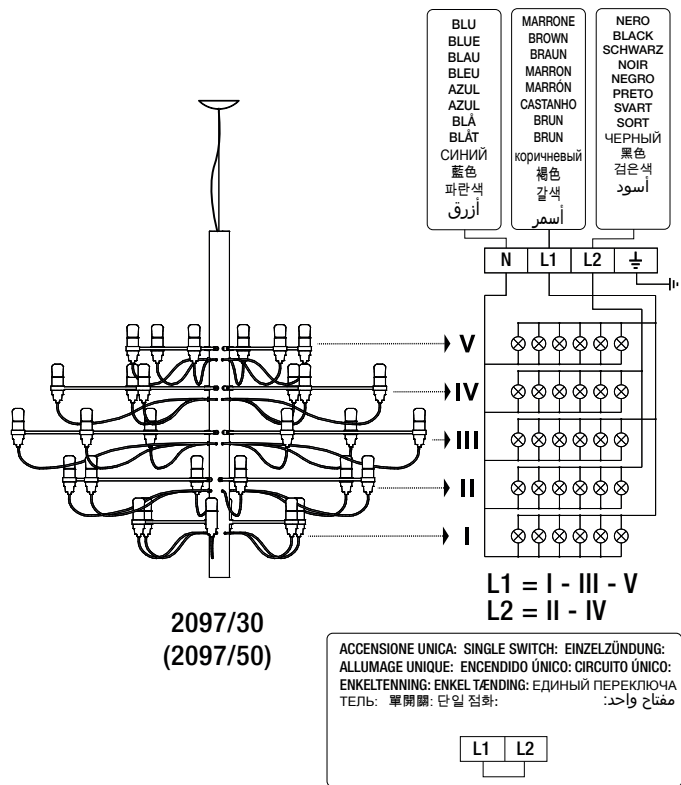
BLU
BLUE
BLAU
BLEU
AZUL
AZUL
BLÅ
BLÅT
СИНИЙ
藍色
파란색
أزرق

MARRONE
BROWN
BRAUN
MARRON
MARRÓN
CASTANHO
BRUN
BRUN
коричневый
褐色
갈색
أسمر

NERO
BLACK
SCHWARZ
NOIR
NEGRO
PRETO
SVART
SORT
ЧЕРНЫЙ
黑色
검은색
أسود

| N | L1 | L2 | ⏚ |
|---|---|---|---|

V
IV
III
II
I

L1 = I - III - V
L2 = II - IV

2097/30
(2097/50)

ACCENSIONE UNICA: SINGLE SWITCH: EINZELZÜNDUNG: ALLUMAGE UNIQUE: ENCENDIDO ÚNICO: CIRCUITO ÚNICO: ENKELTENNING: ENKEL TÆNDING: ЕДИНЫЙ ПЕРЕКЛЮЧАТЕЛЬ: 單開關: 단일 점화: مفتاح واحد:

| L1 | L2 |
|---|---|